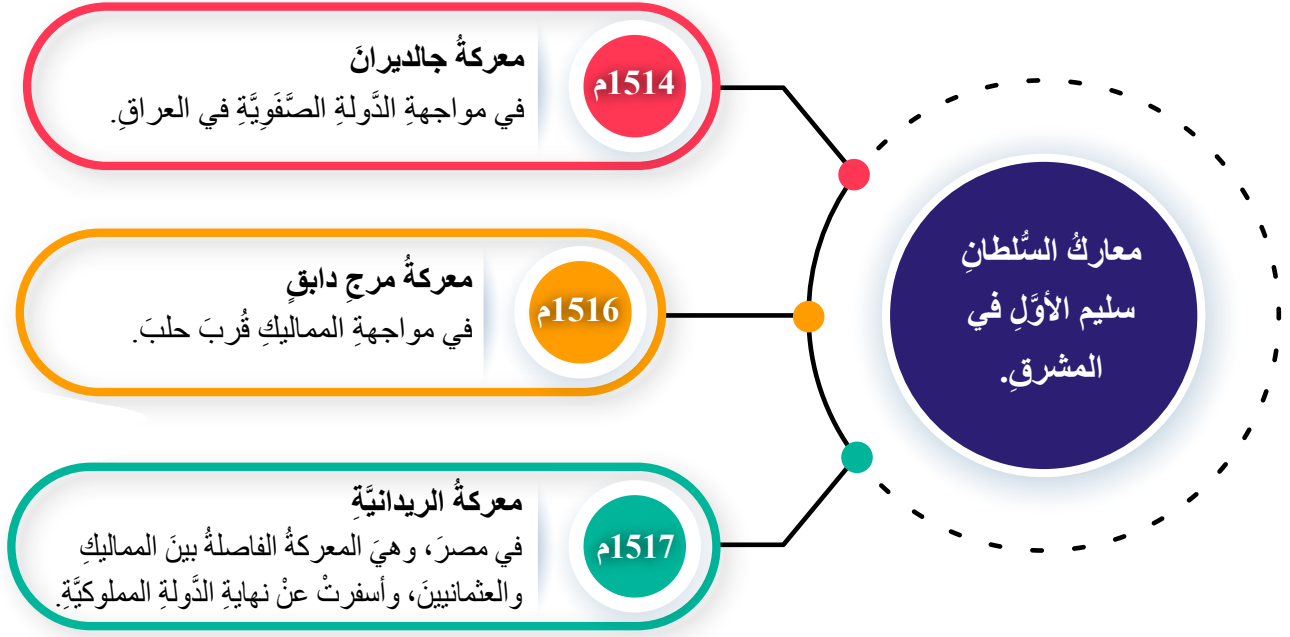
معاركُ السُّلطانِ سليم الأوَّلِ في المشرقِ.

1514م
معركةُ جالديرانَ
في مواجهةِ الدَّولةِ الصَّفَوِيَّةِ في العراقِ.

1516م
معركةُ مرجِ دابقٍ
في مواجهةِ المماليكِ قُربَ حلبَ.

1517م
معركةُ الريدانيَّةِ
في مصرَ، وهيَ المعركةُ الفاصلةُ بينَ المماليكِ والعثمانيينَ، وأسفرتْ عنْ نهايةِ الدَّولةِ المملوكيَّةِ.